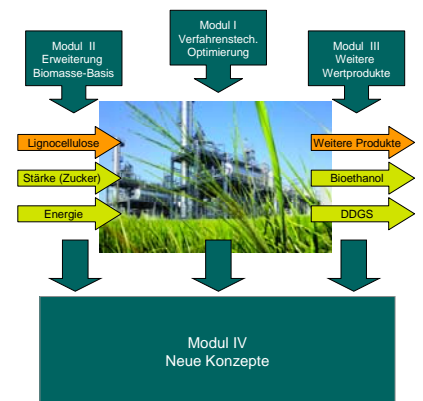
Modul II
Erweiterung
Biomasse-Basis

Modul I
Verfahrenstech.
Optimierung

Modul III
Weitere
Wertprodukte

Lignocellulose

Stärke (Zucker)

Energie

Weitere Produkte

Bioethanol

DDGS

Modul IV
Neue Konzepte